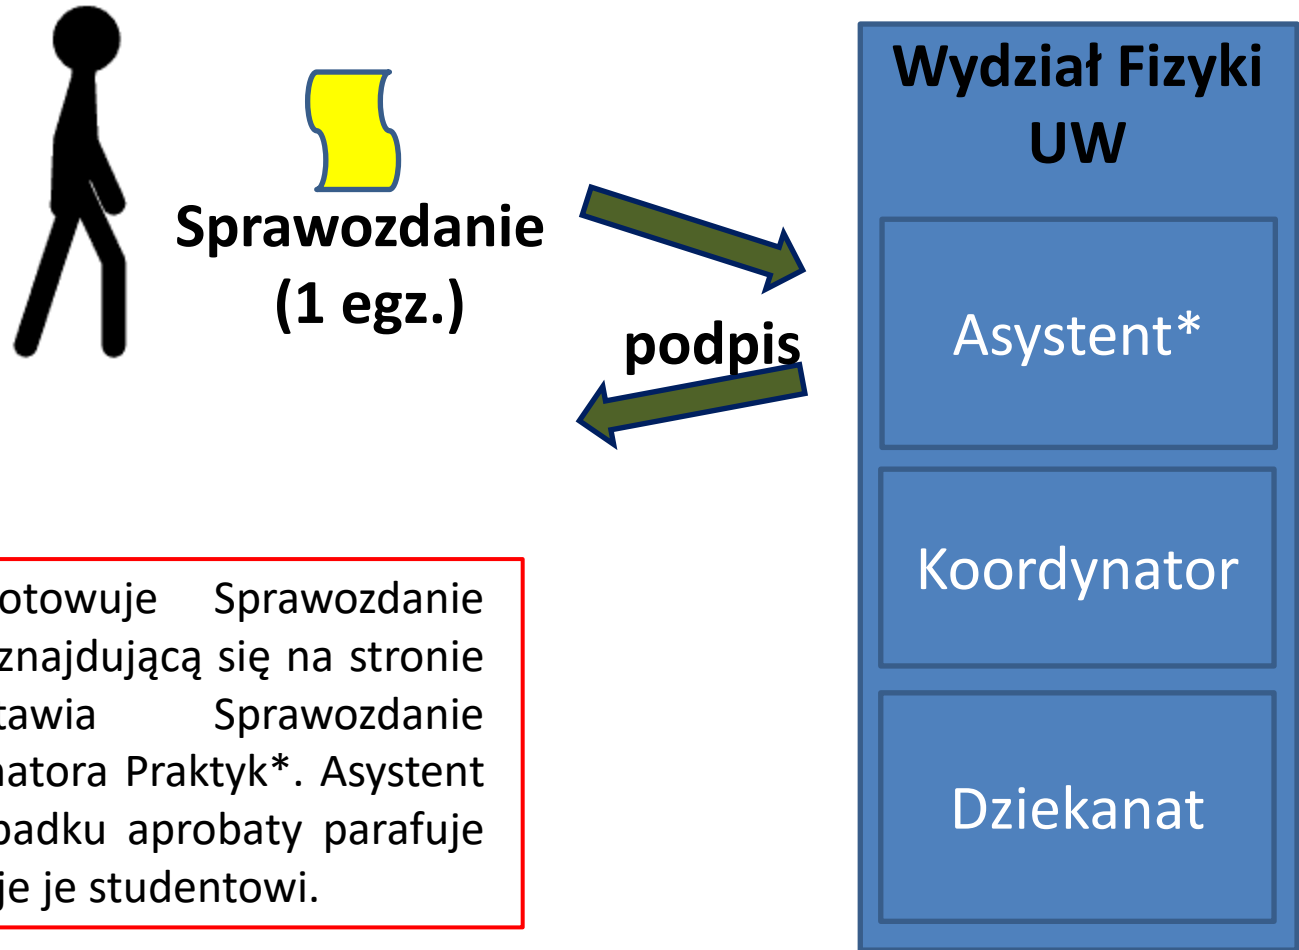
Sprawozdanie (1 egz.)

podpis

Wydział Fizyki UW

Asystent*

Koordynator

Dziekanat

otowuje Sprawozdanie znajdującą się na stronie tawia Sprawozdanie natora Praktyk*. Asystent padku aprobaty parafuje je je studentowi.